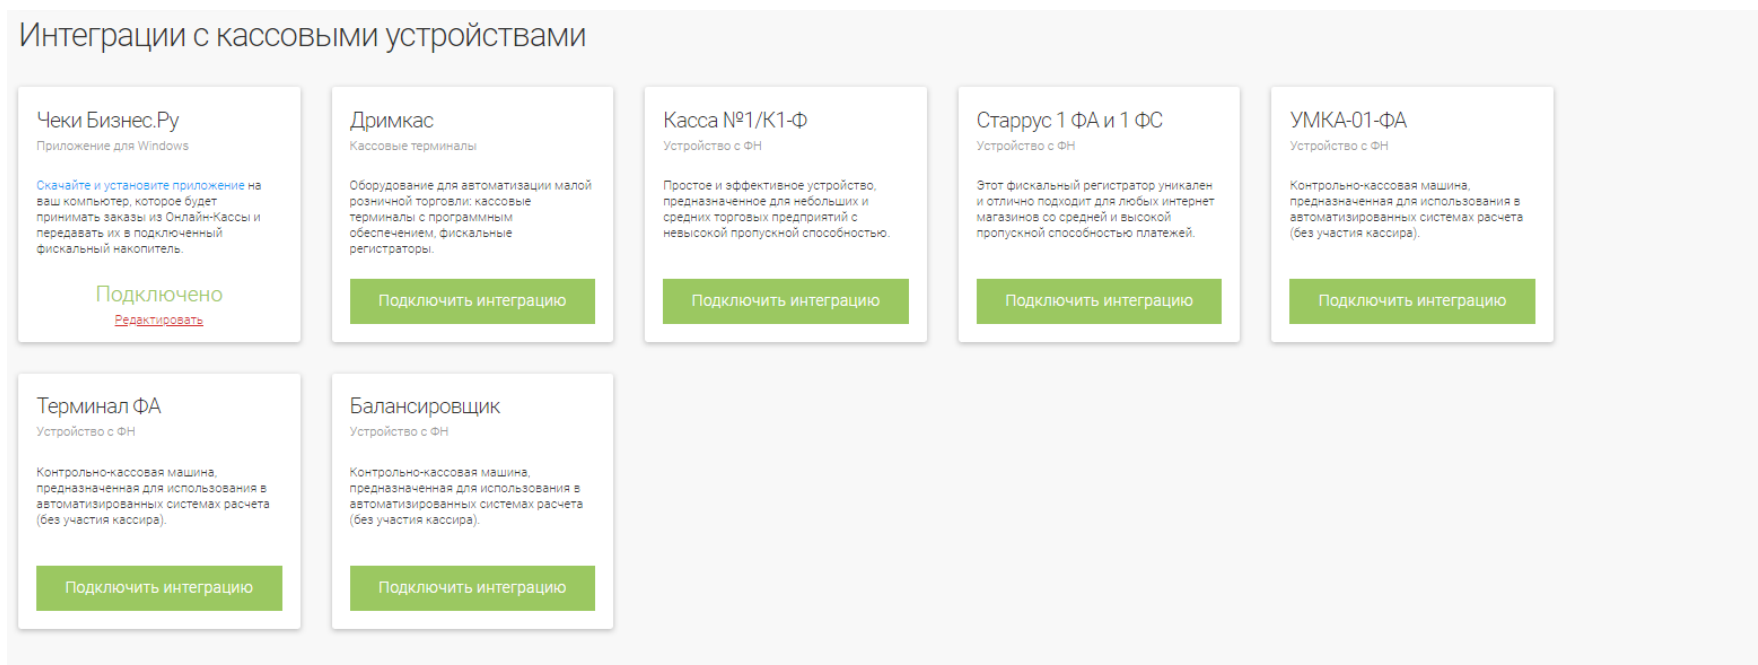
Интеграции с кассовыми устройствами

Чеки Бизнес.Ру
Приложение для Windows

Скачайте и установите приложение на ваш компьютер, которое будет принимать заказы из Онлайн-Кассы и передавать их в подключенный фискальный накопитель.

Подключено
Редактировать

Дримкас
Кассовые терминалы

Оборудование для автоматизации малой розничной торговли: кассовые терминалы с программным обеспечением, фискальные регистраторы.

Подключить интеграцию

Касса №1/К1-Ф
Устройство с ФН

Простое и эффективное устройство, предназначенное для небольших и средних торговых предприятий с невысокой пропускной способностью.

Подключить интеграцию

Старрус 1 ФА и 1 ФС
Устройство с ФН

Этот фискальный регистратор уникален и отлично подходит для любых интернет магазинов со средней и высокой пропускной способностью платежей.

Подключить интеграцию

УМКА-01-ФА
Устройство с ФН

Контрольно-кассовая машина, предназначенная для использования в автоматизированных системах расчета (без участия кассира).

Подключить интеграцию

Терминал ФА
Устройство с ФН

Контрольно-кассовая машина, предназначенная для использования в автоматизированных системах расчета (без участия кассира).

Подключить интеграцию

Балансировщик
Устройство с ФН

Контрольно-кассовая машина, предназначенная для использования в автоматизированных системах расчета (без участия кассира).

Подключить интеграцию